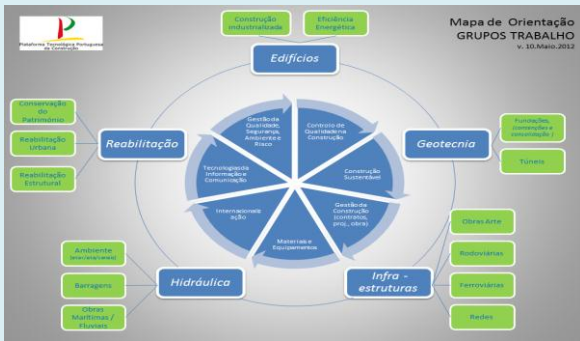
Plataforma Tecnológica Portuguesa da Construção

Mapa de Orientação
GRUPOS TRABALHO
v. 10.Maio.2012

Construção Industrializada

Eficiência Energética

Edifícios

Conservação do Património

Reabilitação Urbana

Reabilitação Estrutural

Reabilitação

Gestão da Qualidade, Segurança, Ambiente e Risco

Controlo de Qualidade na Construção

Construção Sustentável

Gestão da Construção (contratos, proj., obra)

Materiais e Equipamentos

Internacionalização

Tecnologias de Informação e Comunicação

Geotecnia

Fundações, (contenções e consolidação)

Túneis

Ambiente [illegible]

Barragens

Obras Marítimas / Fluviais

Hidráulica

Infra - estruturas

Obras Arte

Rodoviárias

Ferroviárias

Redes